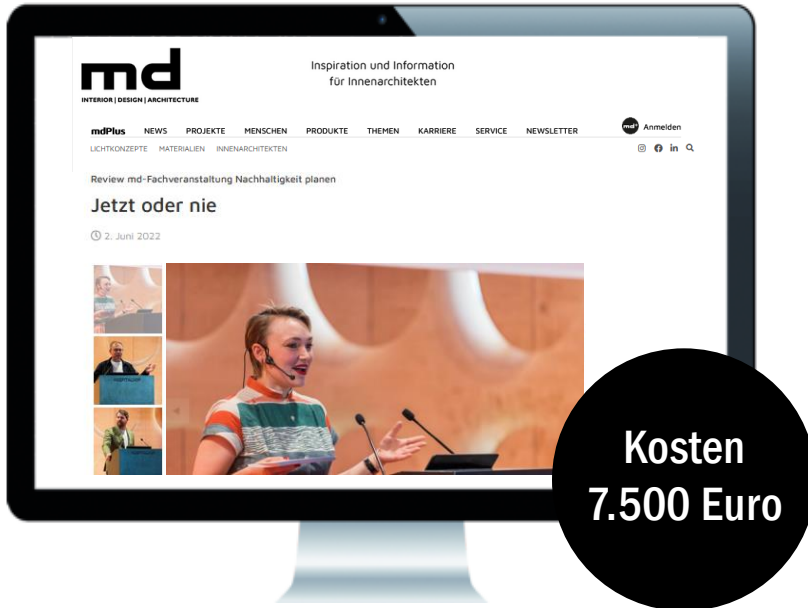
md
INTERIOR | DESIGN | ARCHITECTURE

Inspiration und Information für Innenarchitekten

mdPlus NEWS PROJEKTE MENSCHEN PRODUKTE THEMEN KARRIERE SERVICE NEWSLETTER

md+ Anmelden

LICHTKONZEPTE MATERIALIEN INNENARCHITEKTEN

Review md-Fachveranstaltung Nachhaltigkeit planen

Jetzt oder nie

2. Juni 2022

Kosten 7.500 Euro